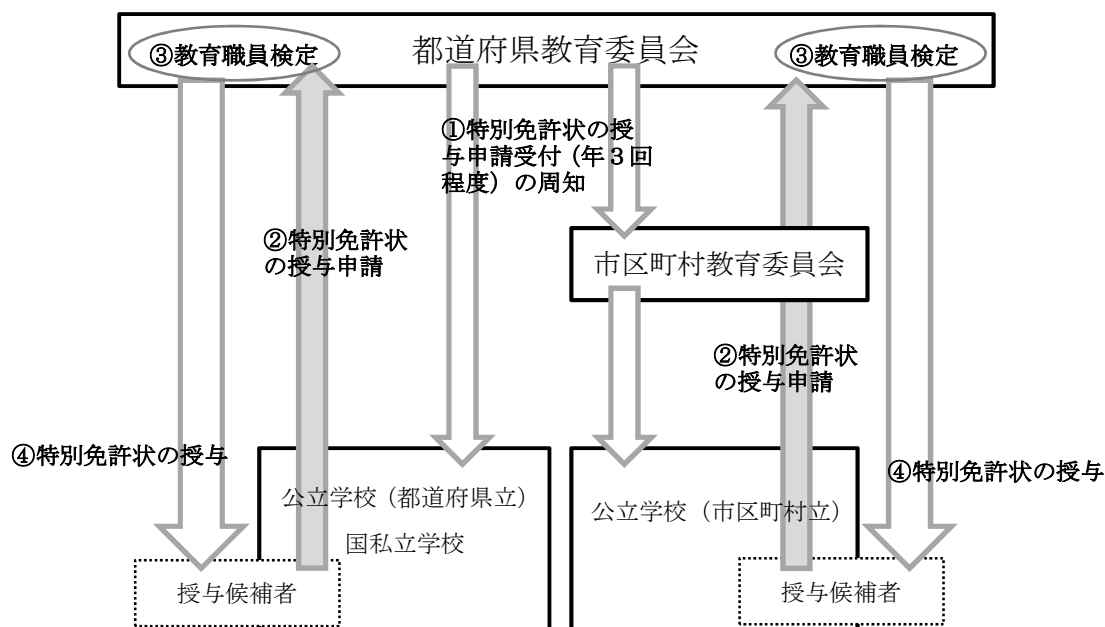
③教育職員検定

都道府県教育委員会

③教育職員検定

①特別免許状の授与申請受付（年３回程度）の周知

②特別免許状の授与申請

市区町村教育委員会

②特別免許状の授与申請

④特別免許状の授与

公立学校（都道府県立）

国私立学校

公立学校（市区町村立）

④特別免許状の授与

授与候補者

授与候補者